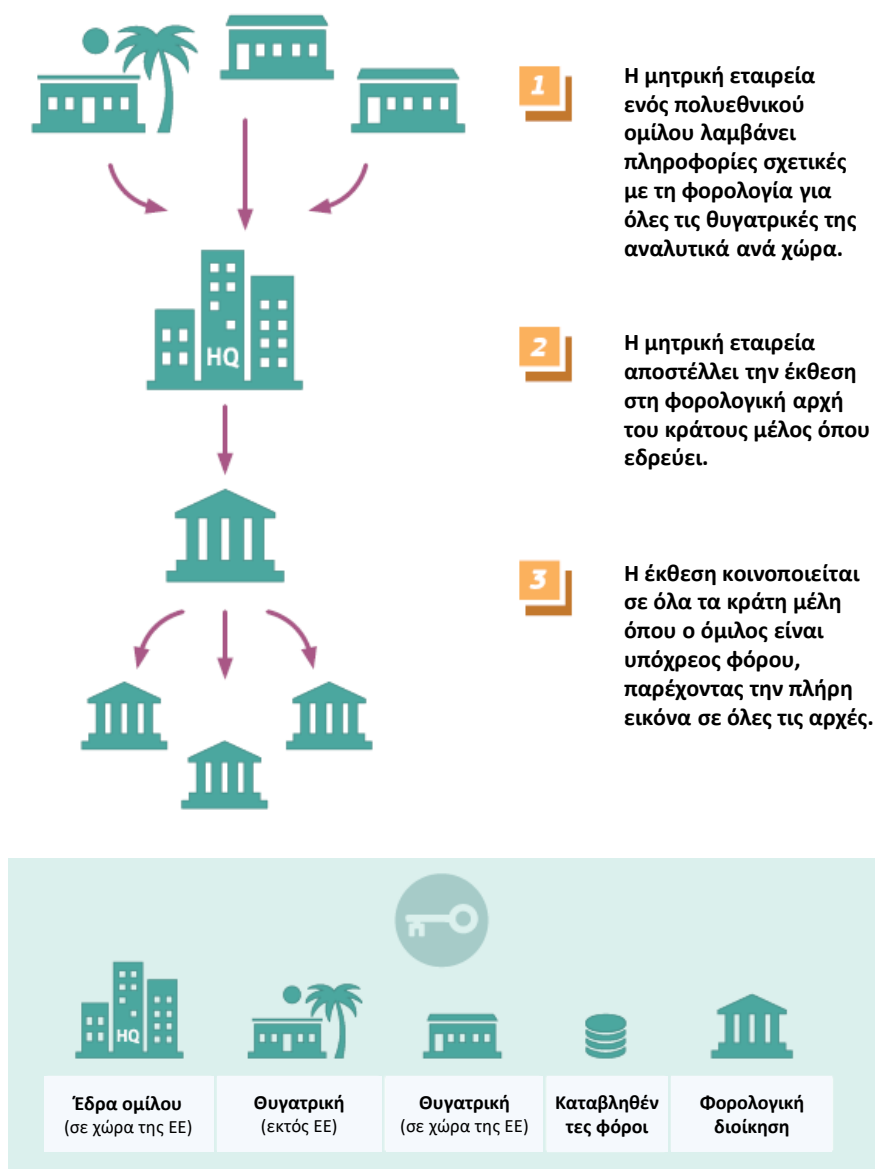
HQ

1 Η μητρική εταιρεία ενός πολυεθνικού ομίλου λαμβάνει πληροφορίες σχετικές με τη φορολογία για όλες τις θυγατρικές της αναλυτικά ανά χώρα.

2 Η μητρική εταιρεία αποστέλλει την έκθεση στη φορολογική αρχή του κράτους μέλος όπου εδρεύει.

3 Η έκθεση κοινοποιείται σε όλα τα κράτη μέλη όπου ο όμιλος είναι υπόχρεος φόρου, παρέχοντας την πλήρη εικόνα σε όλες τις αρχές.

HQ

Έδρα ομίλου (σε χώρα της ΕΕ)

Θυγατρική (εκτός ΕΕ)

Θυγατρική (σε χώρα της ΕΕ)

Καταβληθέν τες φόροι

Φορολογική διοίκηση